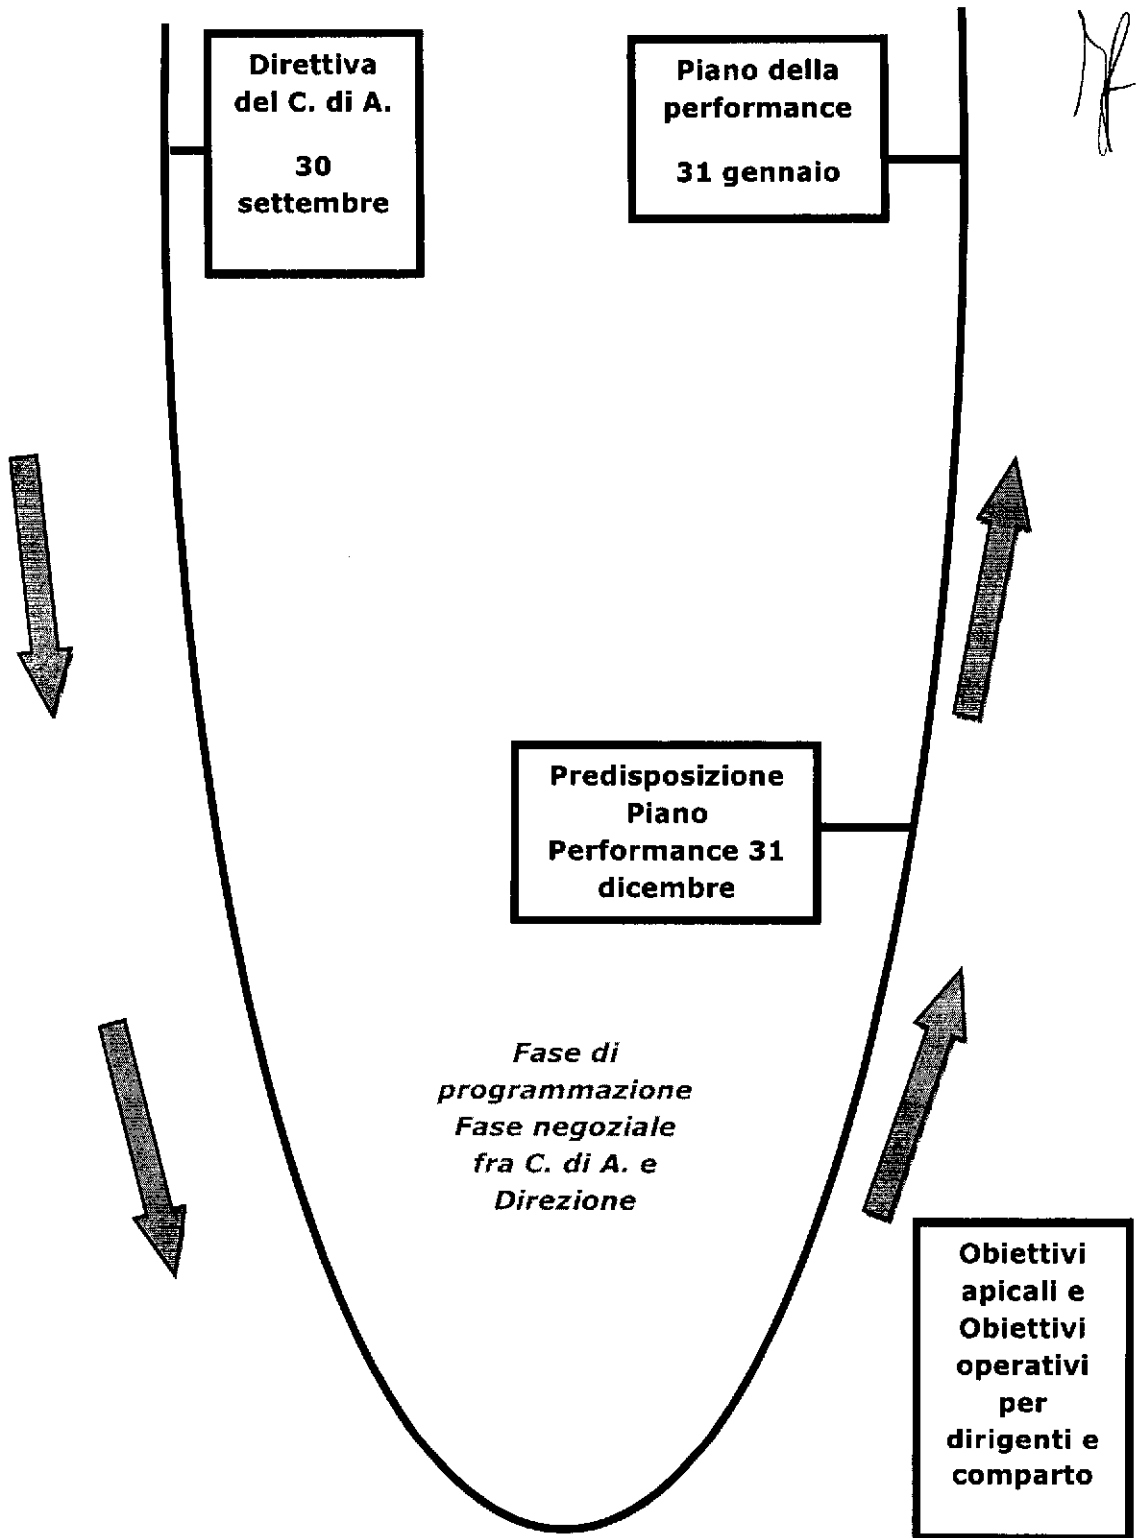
Direttiva del C. di A.

30 settembre

Piano della performance

31 gennaio

Predisposizione Piano Performance 31 dicembre

Fase di programmazione Fase negoziale fra C. di A. e Direzione

Obiettivi apicali e Obiettivi operativi per dirigenti e comparto